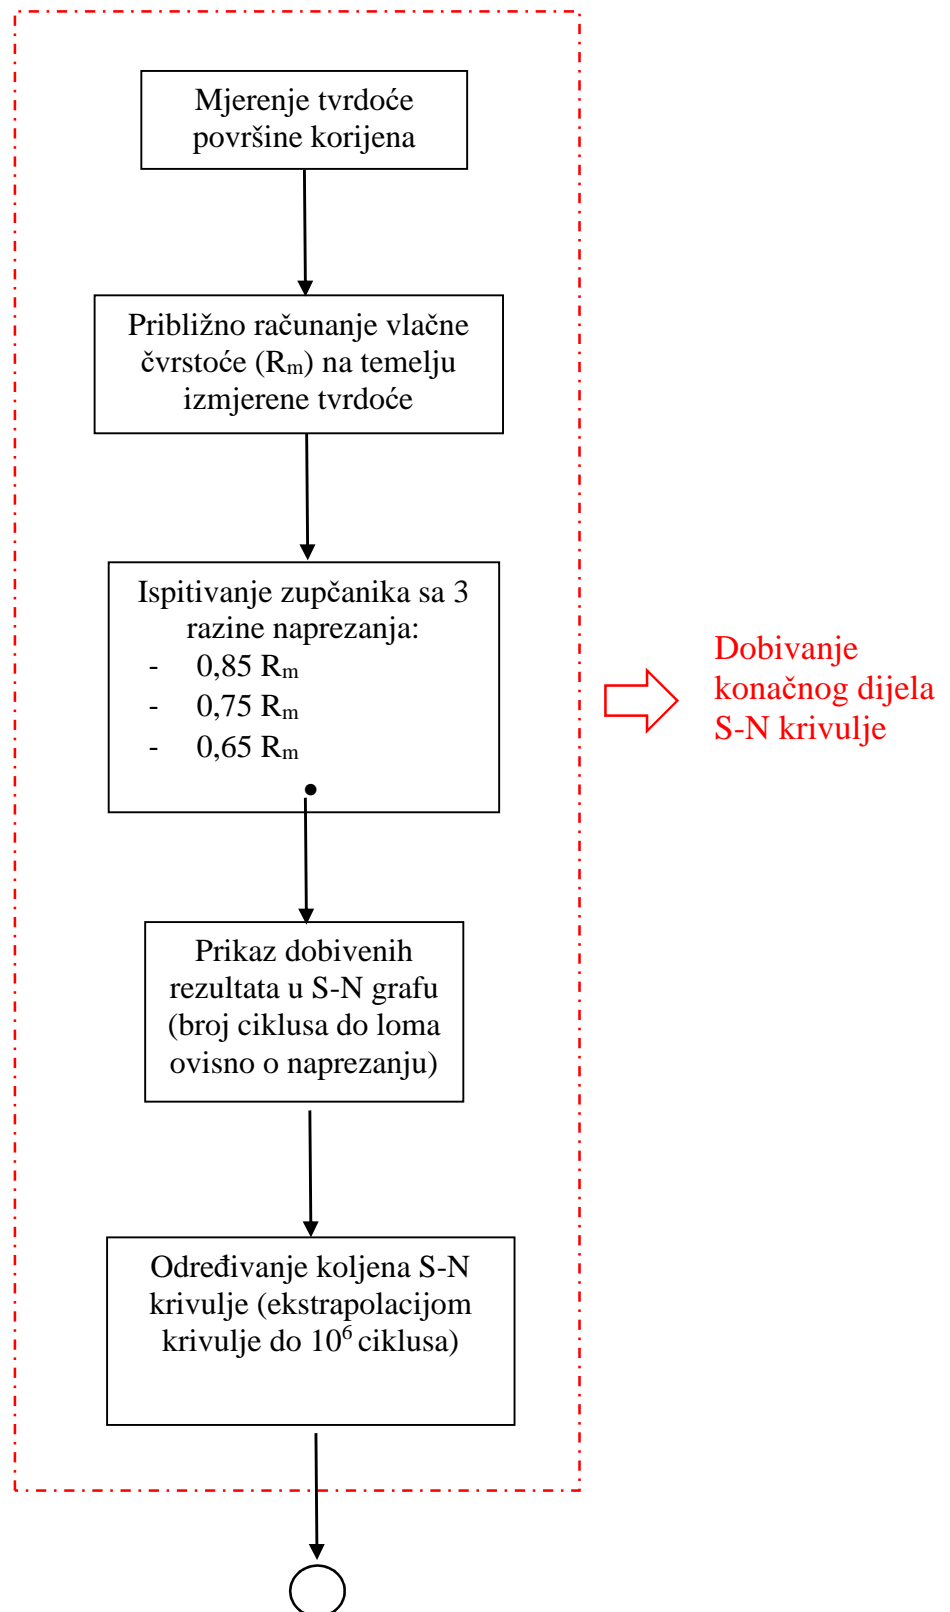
Mjerenje tvrdoće površine korijena

Približno računanje vlačne čvrstoće ($R_m$) na temelju izmjerene tvrdoće

Ispitivanje zupčanika sa 3 razine naprezanja:
- 0,85 $R_m$
- 0,75 $R_m$
- 0,65 $R_m$

Dobivanje konačnog dijela S-N krivulje

Prikaz dobivenih rezultata u S-N grafu (broj ciklusa do loma ovisno o naprezanju)

Određivanje koljena S-N krivulje (ekstrapolacijom krivulje do $10^6$ ciklusa)